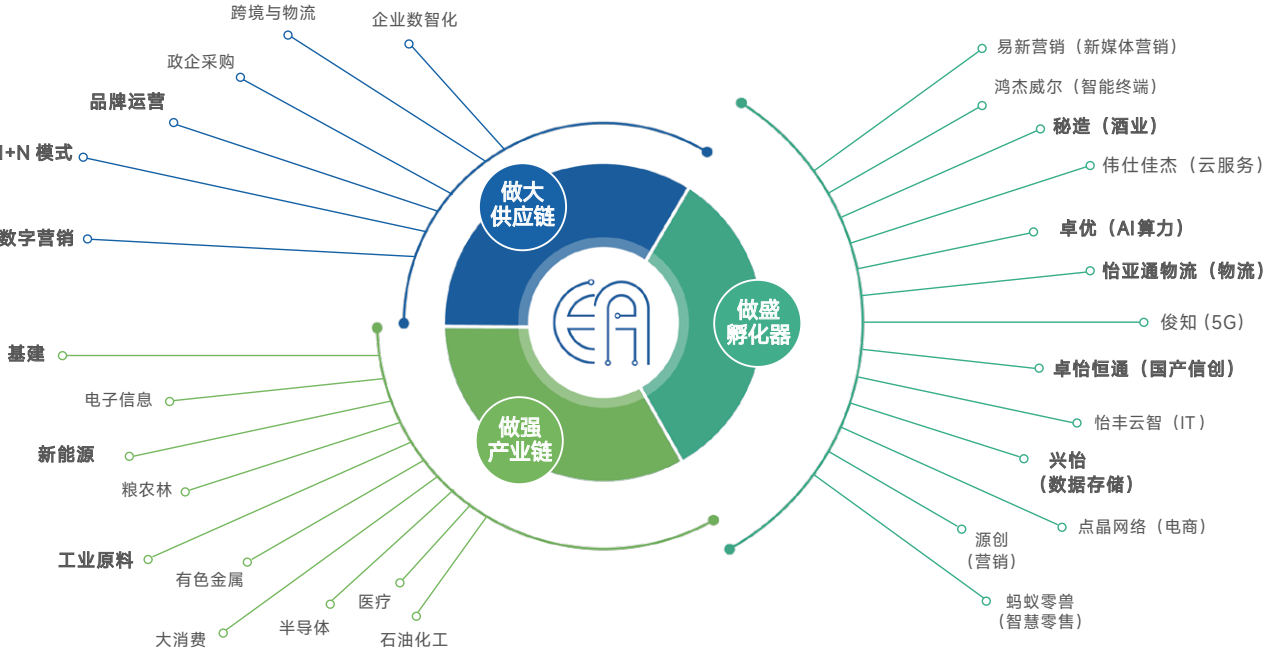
跨境与物流
企业数智化
政企采购
品牌运营
I+N 模式
数字营销
做大
供应链
做盛
孵化器
做强
产业链
基建
电子信息
新能源
粮农林
工业原料
有色金属
大消费
半导体
医疗
石油化工
易新营销（新媒体营销）
鸿杰威尔（智能终端）
秘造（酒业）
伟仕佳杰（云服务）
卓优（AI算力）
怡亚通物流（物流）
俊知（5G）
卓怡恒通（国产信创）
怡丰云智（IT）
兴怡
（数据存储）
点晶网络（电商）
源创
（营销）
蚂蚁零兽
（智慧零售）